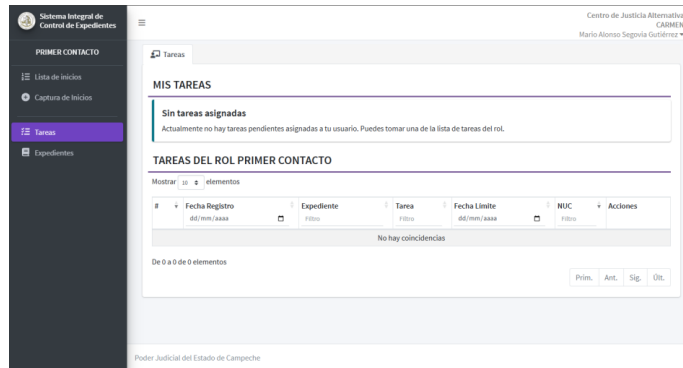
Sistema Integral de Control de Expedientes

PRIMER CONTACTO

Lista de inicios

Captura de Inicios

Tareas

Expedientes

Centro de Justicia Alternativa
CARMEN
Mario Alonso Segovia Gutiérrez

Tareas

MIS TAREAS

Sin tareas asignadas

Actualmente no hay tareas pendientes asignadas a tu usuario. Puedes tomar una de la lista de tareas del rol.

TAREAS DEL ROL PRIMER CONTACTO

Mostrar 10 elementos

| # | Fecha Registro | Expediente | Tarea | Fecha Limite | NUC | Acciones |
|---|---|---|---|---|---|---|
| | dd/mm/aaaa | Filtro | Filtro | dd/mm/aaaa | Filtro | |
| No hay coincidencias | | | | | | |

De 0 a 0 de 0 elementos

Prim. Ant. Sig. Últ.

Poder Judicial del Estado de Campeche